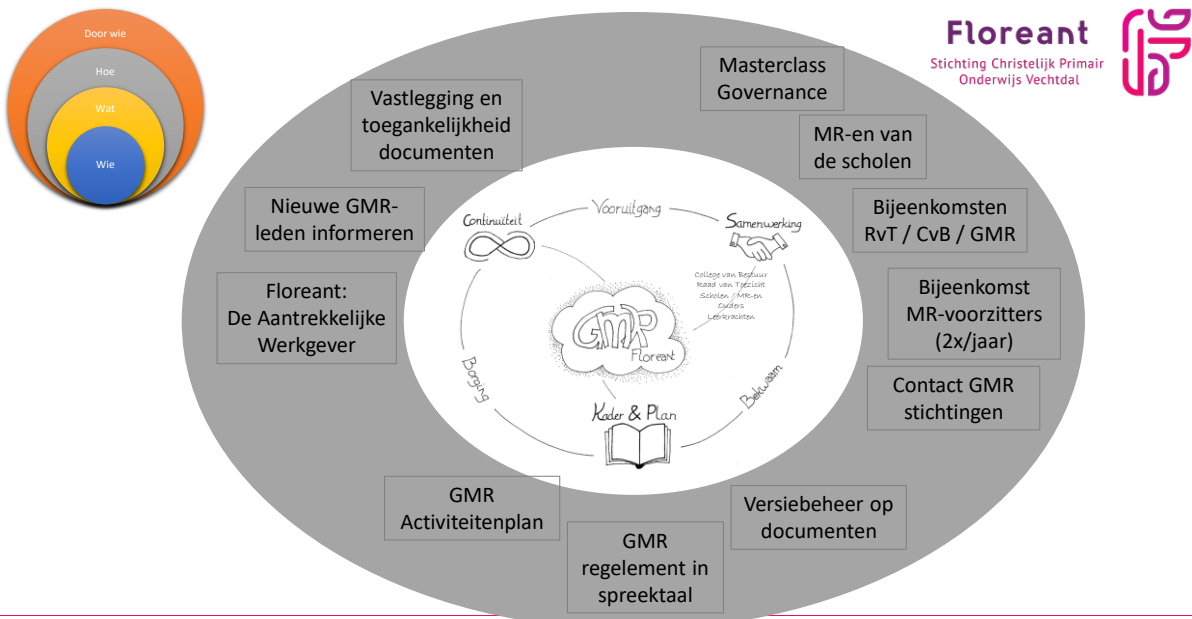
Door wie
Hoe
Wat
Wie

Floreant
Stichting Christelijk Primair Onderwijs Vechtdal

Masterclass Governance

Vastlegging en toegankelijkheid documenten

MR-en van de scholen

Nieuwe GMR-leden informeren

Bijeenkomsten RvT / CvB / GMR

Floreant: De Aantrekkelijke Werkgever

Bijeenkomst MR-voorzitters (2x/jaar)

Contact GMR stichtingen

Continuiteit
Vooruitgang
Samenwerking
College van Bestuur
Raad van Toezicht
Scholen / MR-en
Ouders
Leerkrachten
GMR
Floreant
Borging
Bekwaam
Kader & Plan

GMR Activiteitenplan

Versiebeheer op documenten

GMR regelement in spreektaal